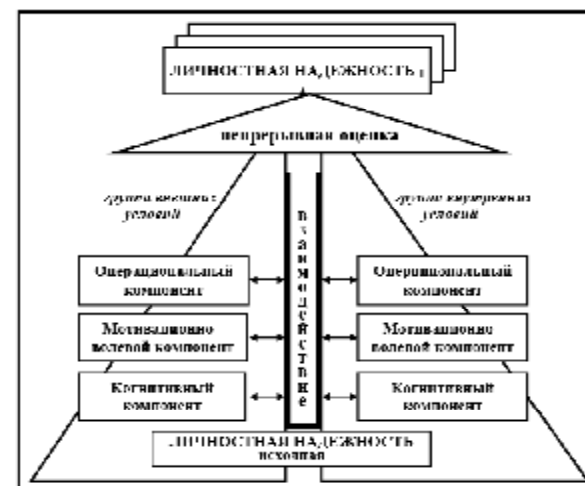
ЛИЧНОСТНАЯ НАДЕЖНОСТЬ
непрерывная оценка
группа внешних условий
группа внутренних условий
взаимодействие
Операциональный компонент
Операциональный компонент
Мотивационно волевой компонент
Мотивационно волевой компонент
Когнитивный компонент
Когнитивный компонент
ЛИЧНОСТНАЯ НАДЕЖНОСТЬ исходная